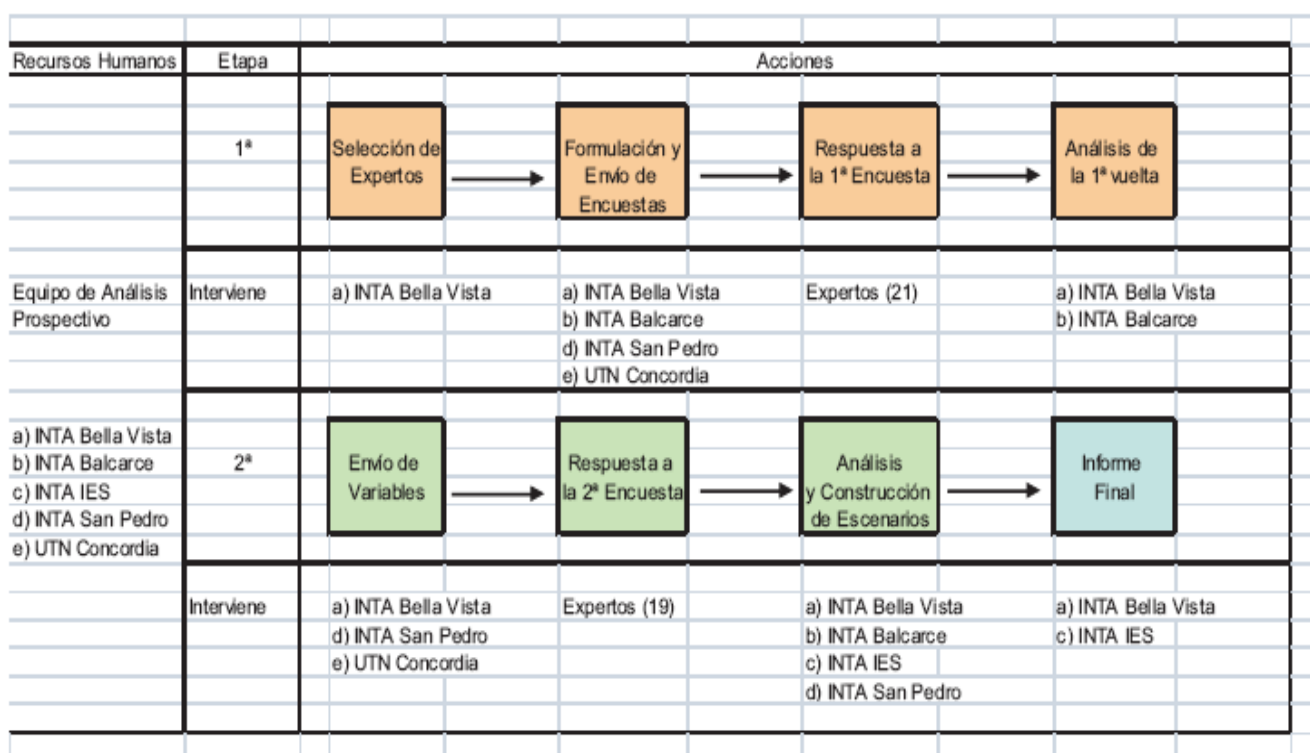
| Recursos Humanos | Etapa | Acciones | | | |
|---|---|---|---|---|---|
| | 1ª | Selección de Expertos → | Formulación y Envío de Encuestas → | Respuesta a la 1ª Encuesta → | Análisis de la 1ª vuelta |
| Equipo de Análisis Prospectivo | Interviene | a) INTA Bella Vista | a) INTA Bella Vista<br>b) INTA Balcarce<br>d) INTA San Pedro<br>e) UTN Concordia | Expertos (21) | a) INTA Bella Vista<br>b) INTA Balcarce |
| a) INTA Bella Vista<br>b) INTA Balcarce<br>c) INTA IES<br>d) INTA San Pedro<br>e) UTN Concordia | 2ª | Envío de Variables → | Respuesta a la 2ª Encuesta → | Análisis y Construcción de Escenarios → | Informe Final |
| | Interviene | a) INTA Bella Vista<br>d) INTA San Pedro<br>e) UTN Concordia | Expertos (19) | a) INTA Bella Vista<br>b) INTA Balcarce<br>c) INTA IES<br>d) INTA San Pedro | a) INTA Bella Vista<br>c) INTA IES |